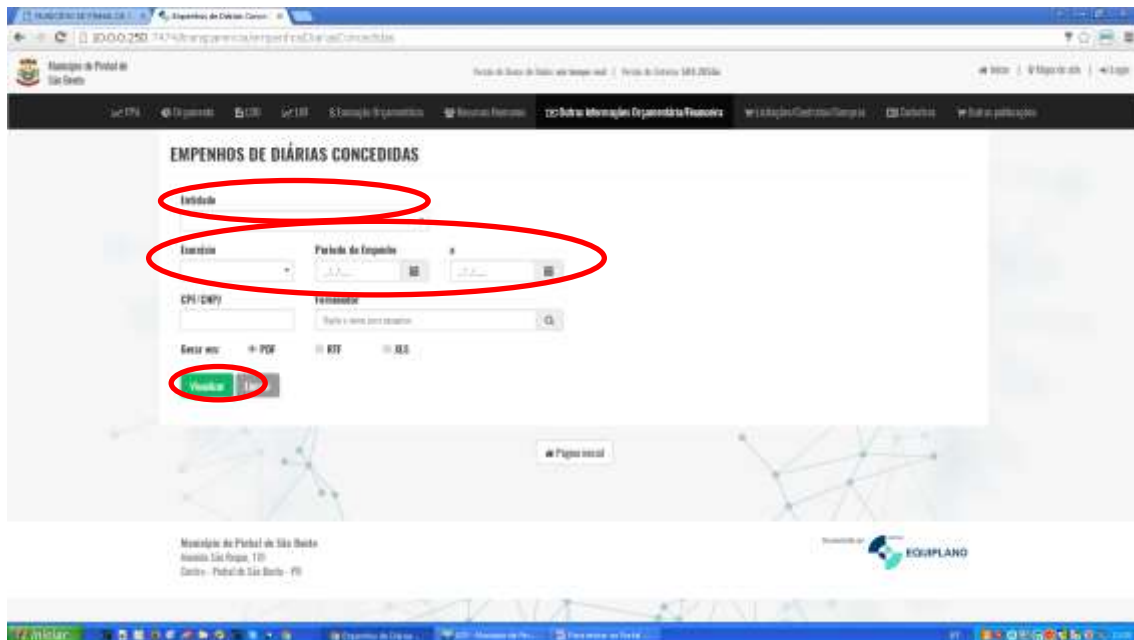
Empenhos de Diárias Conce...

10.0.0.250:7474/transparencia/empenhosDiariasConcedidas

Município de Pinhal de São Bento

Início | Mapa do site | Login

PPA Orçamento LDO LRF Execução Orçamentária Recursos Humanos Outras Informações Orçamentária/Financeira Licitações/Contratos/Compras Relatórios Outras publicações

EMPENHOS DE DIÁRIAS CONCEDIDAS

Entidade

Exercício

Período do Empenho

a

__/__/____

__/__/____

CPF/CNPJ

Favorecido

Digite o nome para pesquisar

Gerar em:

PDF

RTF

XLS

Visualizar

Página inicial

Município de Pinhal de São Bento
Avenida São Roque, 131
Centro - Pinhal de São Bento - PR

Desenvolvido por

EQUIPLANO

Iniciar